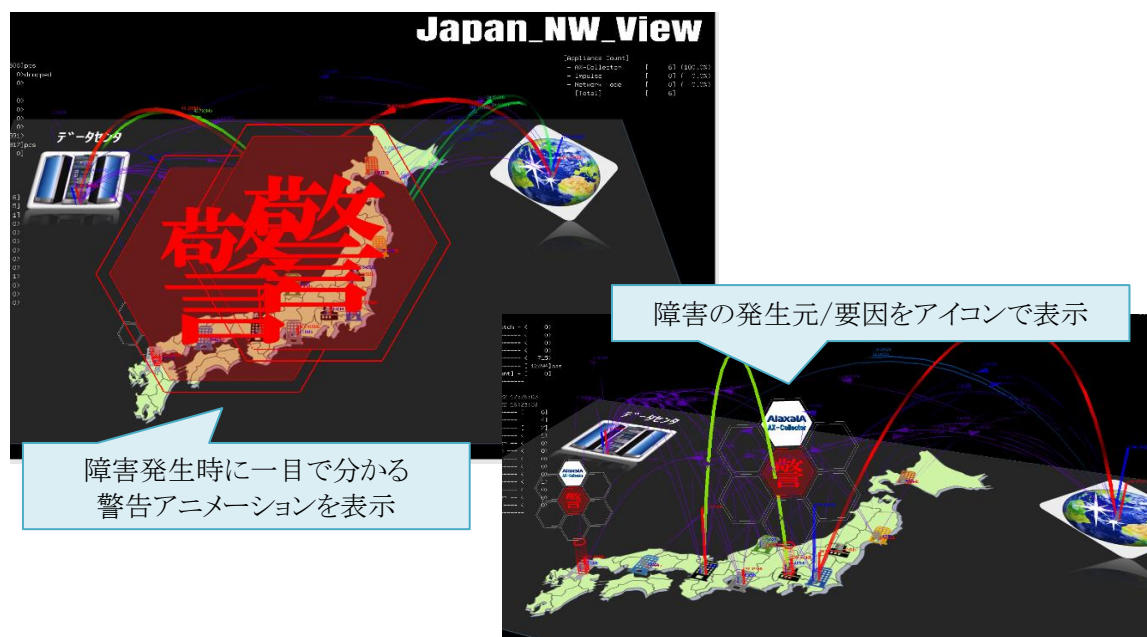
Japan_NW_View

[Appliance Count]
- AX-Collector [ 6] (100.0%)
- Impulse [ 0] ( 0.0%)
- Network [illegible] [ 0] ( 0.0%)
[Total] [ 6]

データセンタ

警

障害発生時に一目で分かる警告アニメーションを表示

障害の発生元/要因をアイコンで表示

データセンタ

AlaxalA
AX-Collector

警

AlaxalA

警